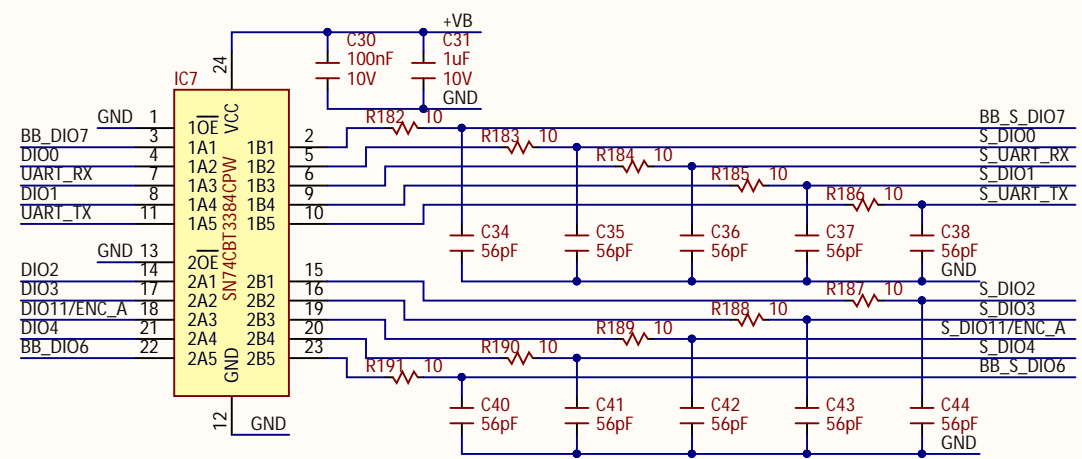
+VB
C30
100nF
10V
C31
1uF
10V
GND
IC7
24
GND 1
BB_DIO7 3
DIO0 4
UART_RX 7
DIO1 8
UART_TX 11
GND 13
DIO2 14
DIO3 17
DIO11/ENC_A 18
DIO4 21
BB_DIO6 22
$1\overline{OE}$
1A1
1A2
1A3
1A4
1A5
$2\overline{OE}$
2A1
2A2
2A3
2A4
2A5
VCC
SN74CBT3384CPW
GND
1B1 2
1B2 5
1B3 6
1B4 9
1B5 10
2B1 15
2B2 16
2B3 19
2B4 20
2B5 23
12
GND
R182 10
R183 10
R184 10
R185 10
R186 10
R187 10
R188 10
R189 10
R190 10
R191 10
BB_S_DIO7
S_DIO0
S_UART_RX
S_DIO1
S_UART_TX
C34 56pF
C35 56pF
C36 56pF
C37 56pF
C38 56pF
GND
S_DIO2
S_DIO3
S_DIO11/ENC_A
S_DIO4
BB_S_DIO6
C40 56pF
C41 56pF
C42 56pF
C43 56pF
C44 56pF
GND